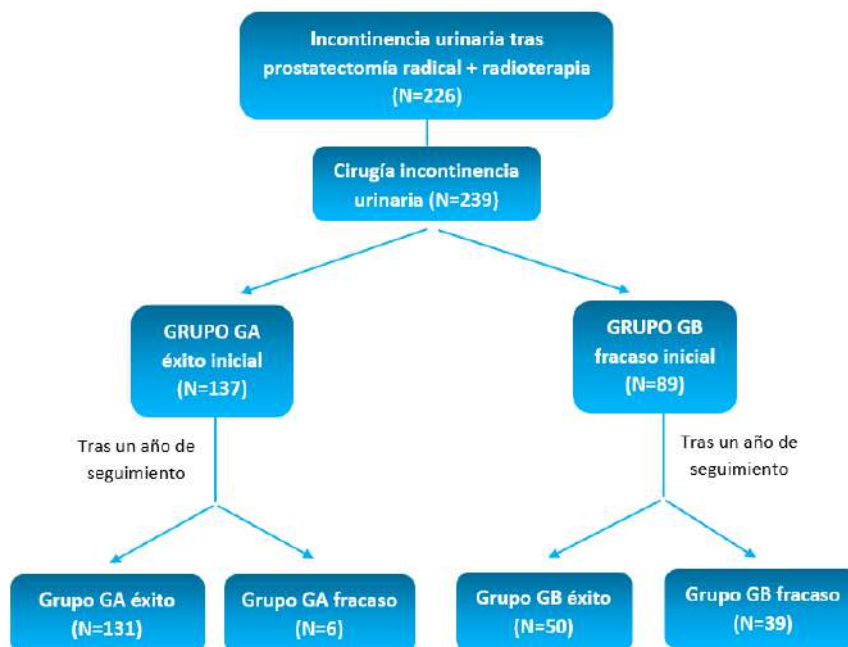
Incontinencia urinaria tras prostatectomía radical + radioterapia (N=226)

Cirugía incontinencia urinaria (N=239)

GRUPO GA éxito inicial (N=137)

GRUPO GB fracaso inicial (N=89)

Tras un año de seguimiento

Tras un año de seguimiento

Grupo GA éxito (N=131)

Grupo GA fracaso (N=6)

Grupo GB éxito (N=50)

Grupo GB fracaso (N=39)